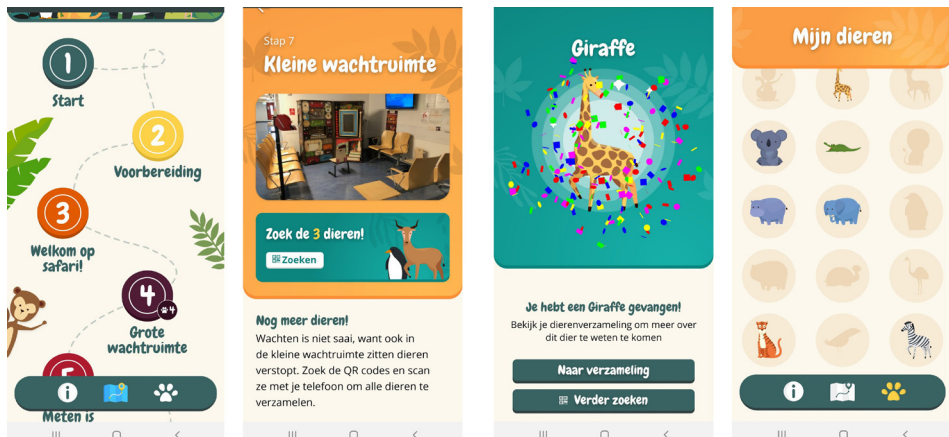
1
Start

2
Voorbereiding

3
Welkom op safari!

4
4
Grote wachtruimte

5
Meten is

Stap 7
Kleine wachtruimte

Zoek de 3 dieren!
Zoeken

Nog meer dieren!
Wachten is niet saai, want ook in de kleine wachtruimte zitten dieren verstopt. Zoek de QR codes en scan ze met je telefoon om alle dieren te verzamelen.

Giraffe

Je hebt een Giraffe gevangen!
Bekijk je dierenverzameling om meer over dit dier te weten te komen

Naar verzameling
Verder zoeken

Mijn dieren